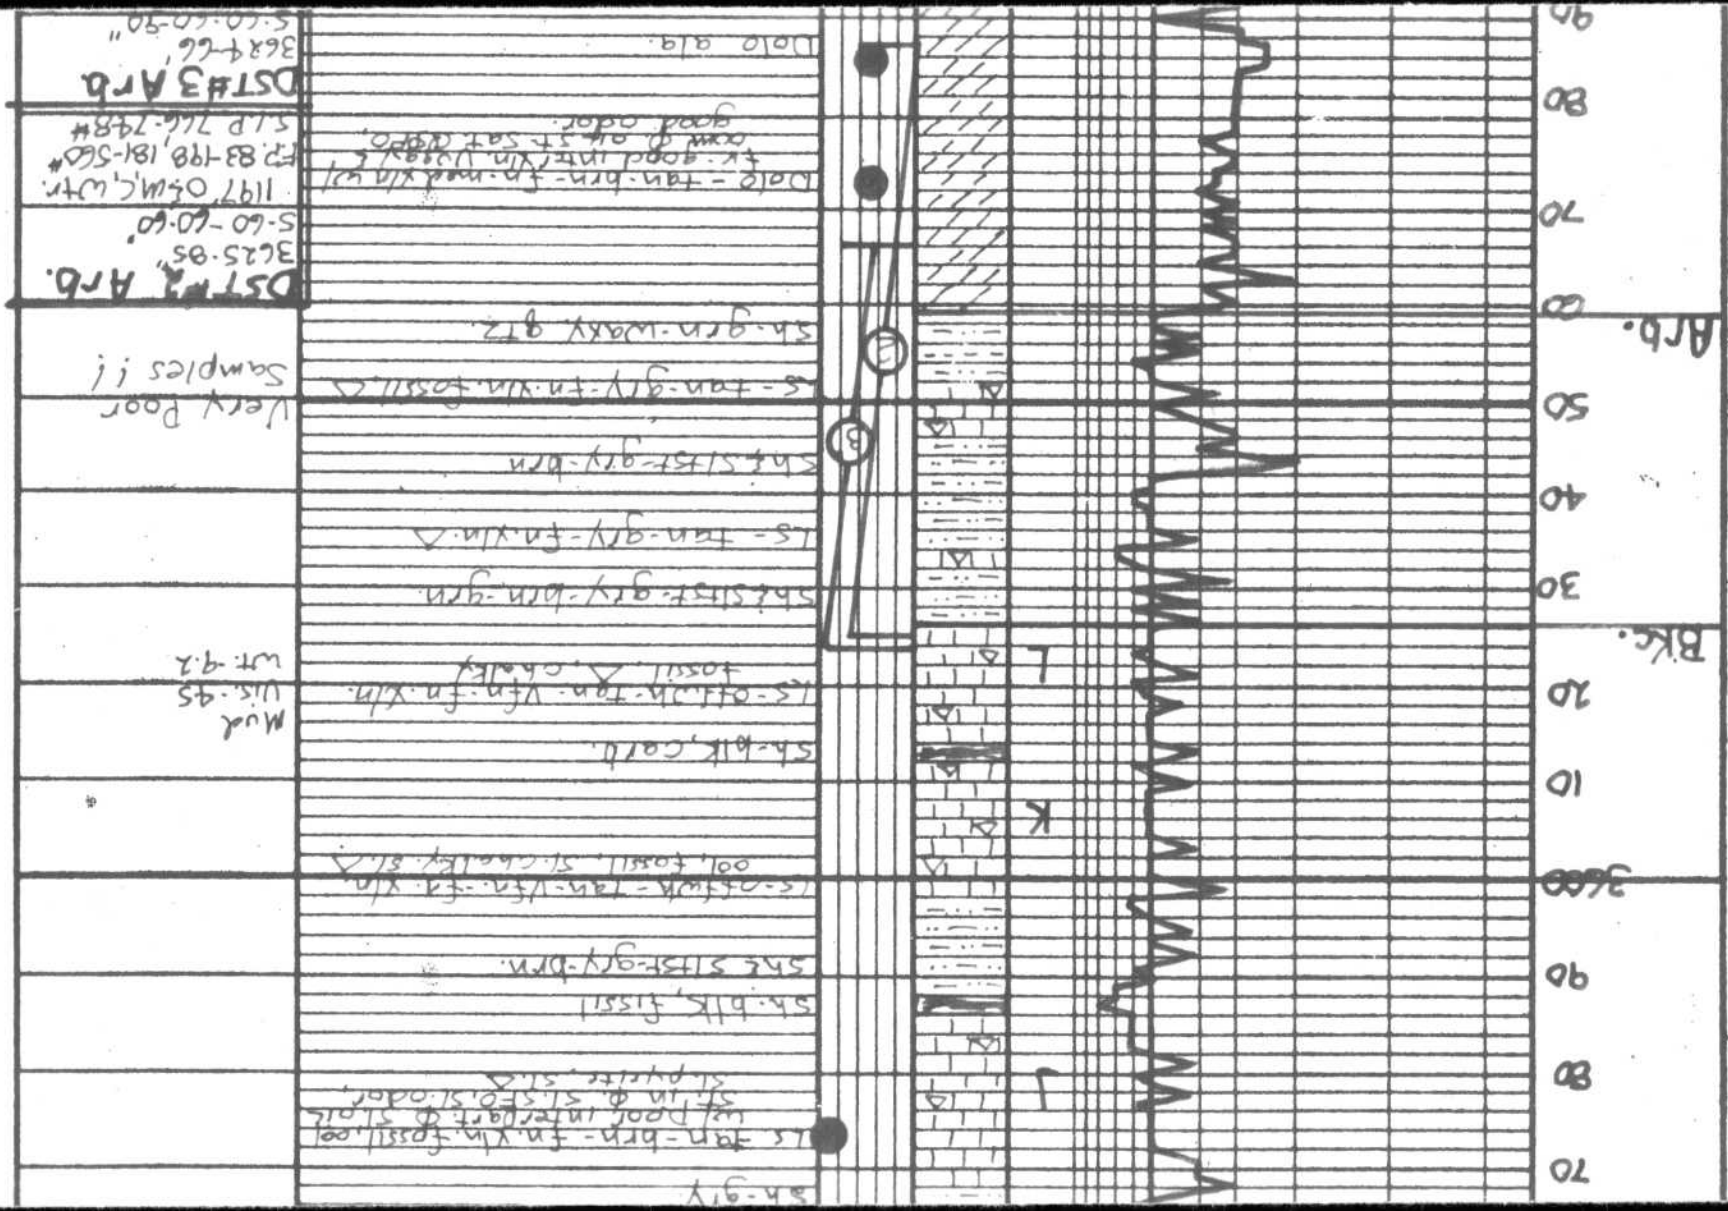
DST#3 Arb.
3684-66'
S-60-60-90"

1197' O&M,C,Wtr.
FP 83-198, 181-560#
SIP 766-748#

DST#2 Arb.
3625-85'
S-60-60-60'

Very Poor
Samples !!

Mud
Vis. 45
Wt. 9.2

Dolo a/a.

Dolo - tan-brn-fn-med xln w/ fr. good inter xln. vugs, & oxw. & oil, st sat appr. good odor

Sh. grn-waxy, gtz.

Ls - tan-gry-fn xln. fossil △

Sh. & Siltst - gry-brn

Ls - tan-gry-fn.xln. △

Sh. & siltst - gry-brn-grn

Ls - off wh - tan - vfn-fn xln. fossil △, chalky

Sh - blk, carb.

Ls - off wh - tan - vfn-fn xln. ool, fossil, sl chalky, sl. △

Sh & siltst - gry-brn.

Sh - blk, fissil

Ls - tan-brn - fn xln, fossil, ool w/ poor interpart. Φ sl. oil st. in Φ, sl. SFO, sl. odor, sl. pyrite, sl. △

Sh-gry

Arb.
B/Kc.
L
K
J

90
80
70
60
50
40
30
20
10
3600
90
80
70